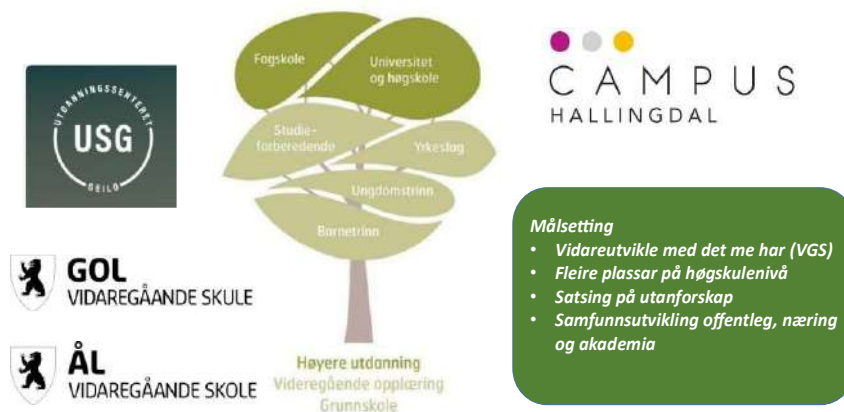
UTDANNINGSSENTERET
USG
GEILO

GOL
VIDAREGÅANDE SKULE

ÅL
VIDAREGÅANDE SKOLE

Fagskole
Universitet og høgskole
Studieforberedende
Yrkesfag
Ungdomstrinn
Barnetrinn

Høyere utdanning
Videregående opplæring
Grunnskole

CAMPUS
HALLINGDAL

Målsetting
• Vidareutvikle med det me har (VGS)
• Fleire plassar på høgskulenivå
• Satsing på utanforskap
• Samfunnsutvikling offentleg, næring og akademia